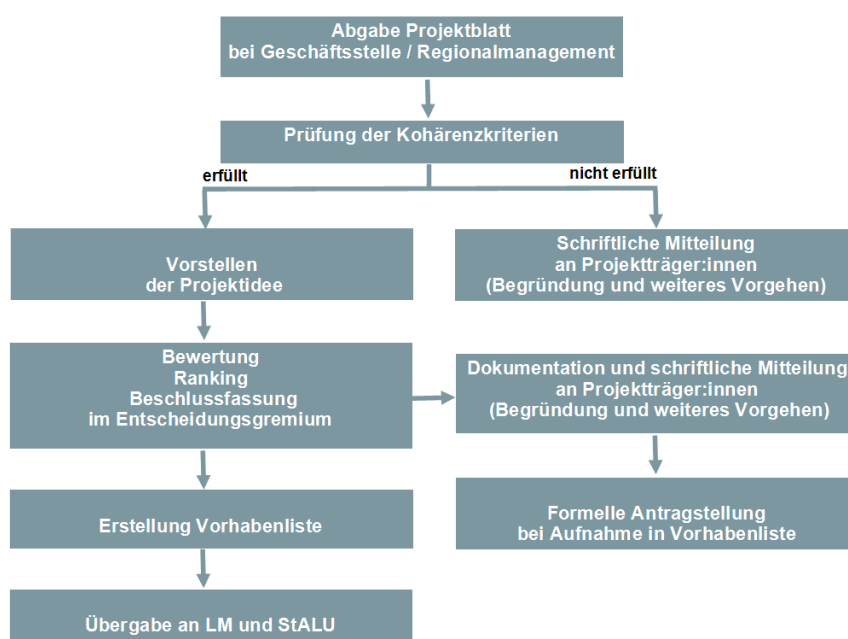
Abgabe Projektblatt
bei Geschäftsstelle / Regionalmanagement

Prüfung der Kohärenzkriterien

erfüllt

nicht erfüllt

Vorstellen
der Projektidee

Schriftliche Mitteilung
an Projektträger:innen
(Begründung und weiteres Vorgehen)

Bewertung
Ranking
Beschlussfassung
im Entscheidungsgremium

Dokumentation und schriftliche Mitteilung
an Projektträger:innen
(Begründung und weiteres Vorgehen)

Erstellung Vorhabenliste

Formelle Antragstellung
bei Aufnahme in Vorhabenliste

Übergabe an LM und StALU